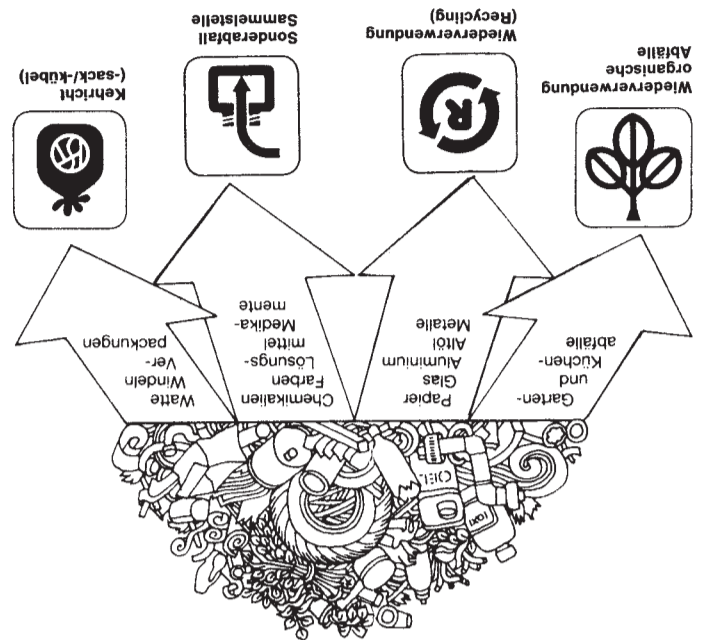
Kehricht
(-sack/-kübel)

Sonderabfall
Sammelstelle

Wiederverwendung
(Recycling)

Wiederverwendung
organische
Abfälle

R

Watte
Windeln
Verpackungen

Chemikalien
Farben
Lösungsmittel
Medikamente

Papier
Glas
Aluminium
Altöl
Metalle

Garten-
und
Küchenabfälle

OEL